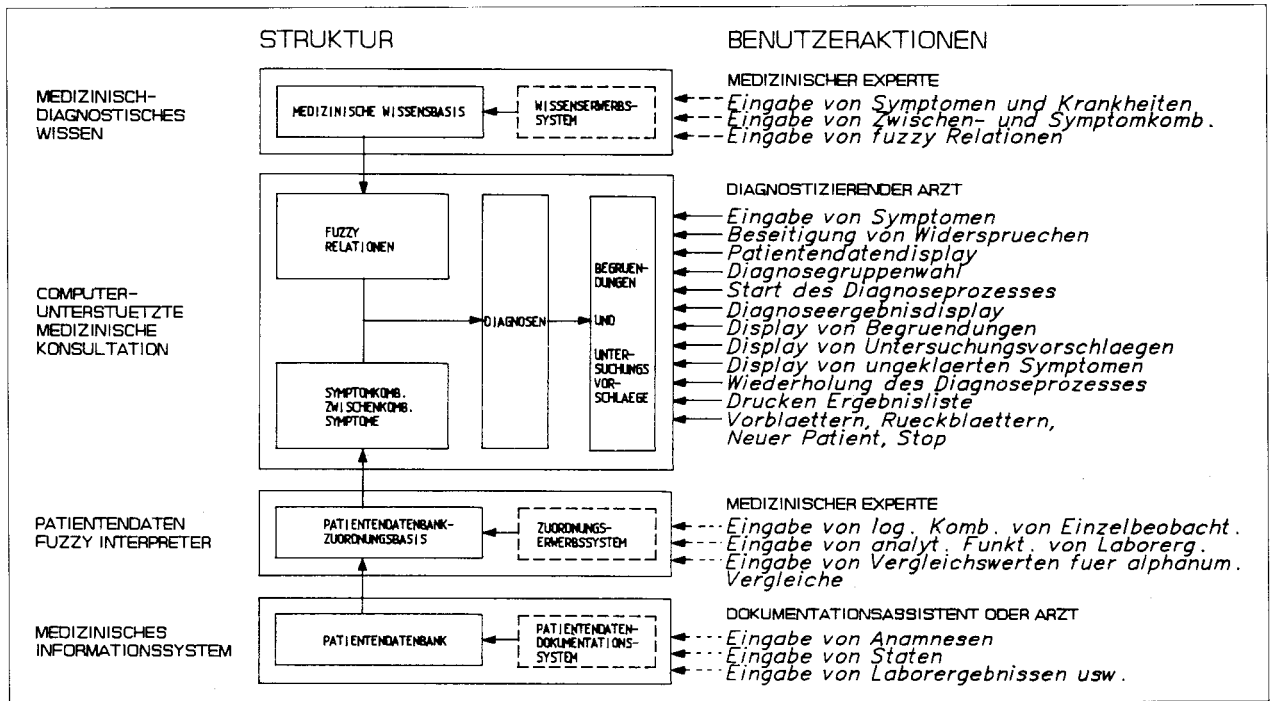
STRUKTUR

BENUTZERAKTIONEN

MEDIZINISCH-DIAGNOSTISCHES WISSEN

MEDIZINISCHE WISSENSBASIS

WISSENSERWERBS-SYSTEM

MEDIZINISCHER EXPERTE
Eingabe von Symptomen und Krankheiten
Eingabe von Zwischen- und Symptomkomb.
Eingabe von fuzzy Relationen

COMPUTER-UNTERSTUETZTE MEDIZINISCHE KONSULTATION

FUZZY RELATIONEN

DIAGNOSEN

BEGRUENDUNGEN UND UNTERSUCHUNGSVORSCHLAEGE

SYMPTOMKOMB. ZWISCHENKOMB. SYMPTOME

DIAGNOSTIZIERENDER ARZT
Eingabe von Symptomen
Beseitigung von Widerspruechen
Patientendatendisplay
Diagnosegruppenwahl
Start des Diagnoseprozesses
Diagnoseergebnisdisplay
Display von Begruendungen
Display von Untersuchungsvorschlaegen
Display von ungeklaerten Symptomen
Wiederholung des Diagnoseprozesses
Drucken Ergebnisliste
Vorblaettern, Rueckblaettern, Neuer Patient, Stop

PATIENTENDATEN FUZZY INTERPRETER

PATIENTENDATENBANK-ZUORDNUNGSBASIS

ZUORDNUNGS-ERWERBSSYSTEM

MEDIZINISCHER EXPERTE
Eingabe von log. Komb. von Einzelbeobacht.
Eingabe von analyt. Funkt. von Laborerg.
Eingabe von Vergleichswerten fuer alphanum. Vergleiche

MEDIZINISCHES INFORMATIONSSYSTEM

PATIENTENDATENBANK

PATIENTENDATEN-DOKUMENTATIONS-SYSTEM

DOKUMENTATIONSASSISTENT ODER ARZT
Eingabe von Anamnesen
Eingabe von Staten
Eingabe von Laborergebnissen usw.